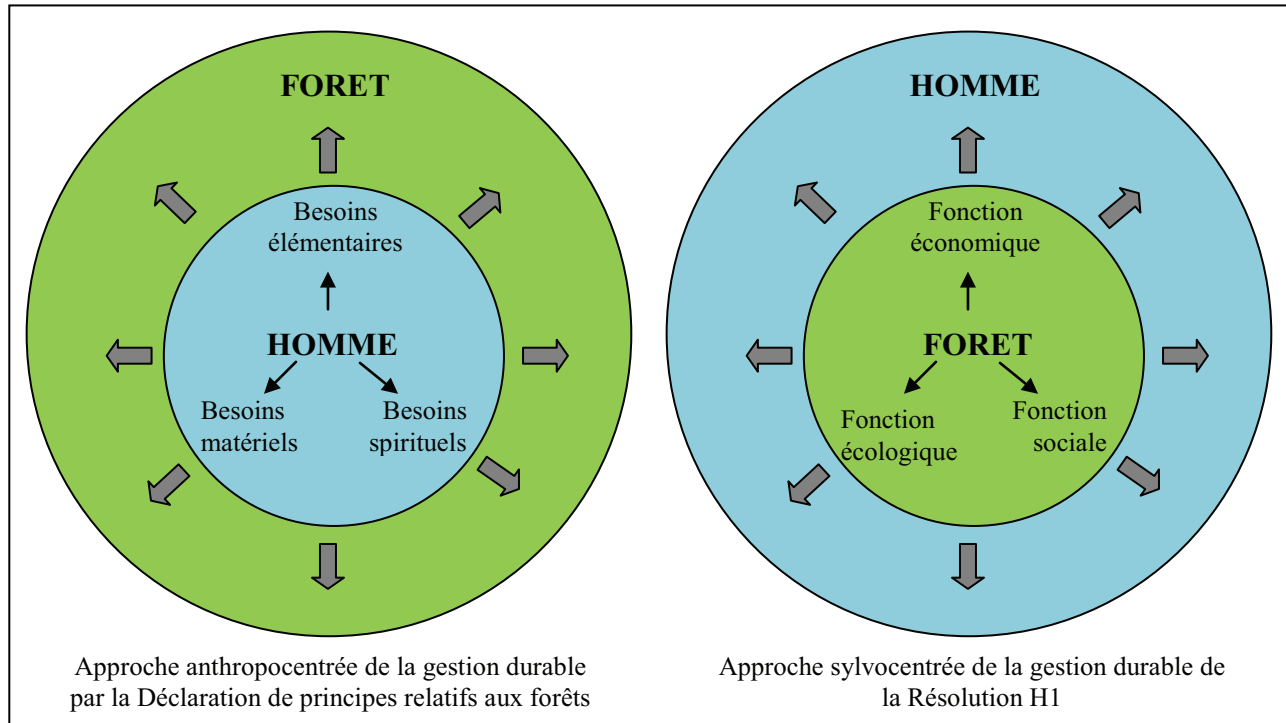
FORET

Besoins élémentaires

HOMME

Besoins matériels

Besoins spirituels

Approche anthropocentrée de la gestion durable par la Déclaration de principes relatifs aux forêts

HOMME

Fonction économique

FORET

Fonction écologique

Fonction sociale

Approche sylvocentrée de la gestion durable de la Résolution H1